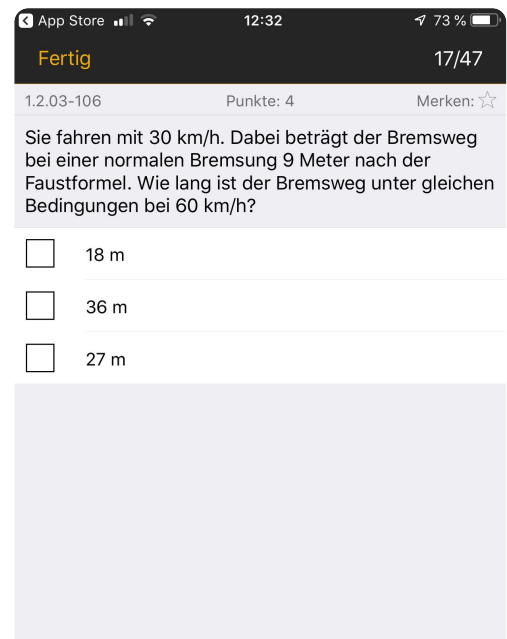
App Store 12:32 73 %

Fertig 17/47

1.2.03-106 Punkte: 4 Merken: ☆

Sie fahren mit 30 km/h. Dabei beträgt der Bremsweg bei einer normalen Bremsung 9 Meter nach der Faustformel. Wie lang ist der Bremsweg unter gleichen Bedingungen bei 60 km/h?

18 m

36 m

27 m